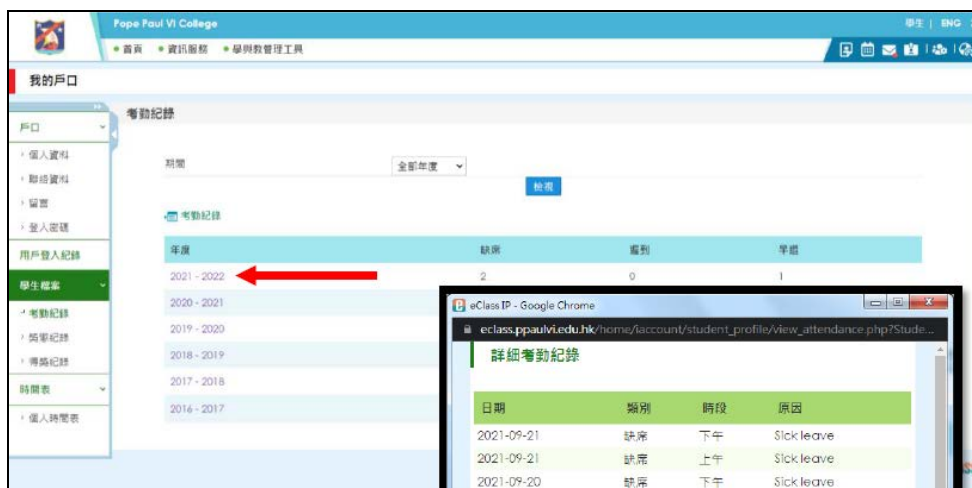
Pope Paul VI College

• 首頁 • 資訊服務 • 學與教管理工具

學生 | ENG

我的戶口

戶口

› 個人資料
› 聯絡資料
› 留言
› 登入密碼

用戶登入紀錄

學生檔案

› 考勤紀錄
› 獎懲紀錄
› 得獎紀錄

時間表

› 個人時間表

考勤紀錄

期間 全部年度

檢視

考勤紀錄

| 年度 | 缺席 | 遲到 | 早退 |
|---|---|---|---|
| 2021 - 2022 | 2 | 0 | 1 |
| 2020 - 2021 | | | |
| 2019 - 2020 | | | |
| 2018 - 2019 | | | |
| 2017 - 2018 | | | |
| 2016 - 2017 | | | |

eClass IP - Google Chrome

eclass.ppaulvi.edu.hk/home/iaccount/student_profile/view_attendance.php?Stude...

詳細考勤紀錄

| 日期 | 類別 | 時段 | 原因 |
|---|---|---|---|
| 2021-09-21 | 缺席 | 下午 | Sick leave |
| 2021-09-21 | 缺席 | 上午 | Sick leave |
| 2021-09-20 | 缺席 | 下午 | Sick leave |